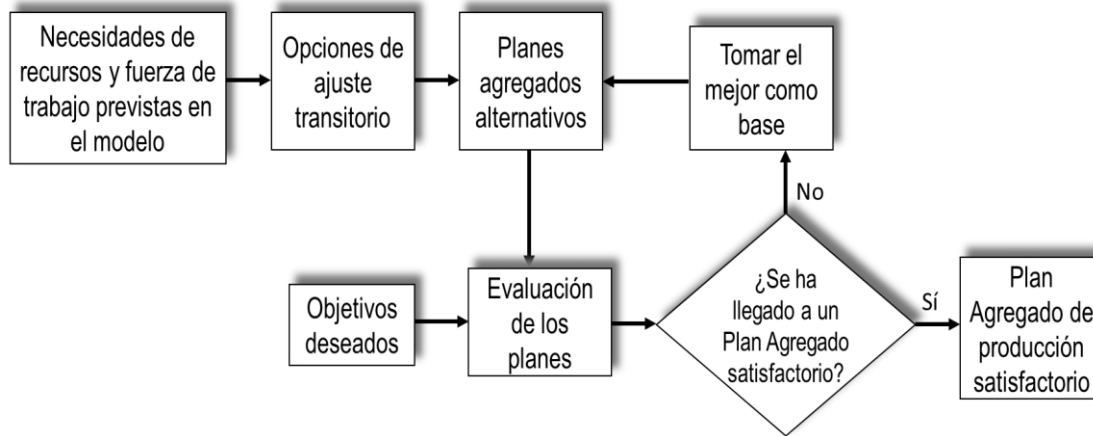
Necesidades de recursos y fuerza de trabajo previstas en el modelo

Opciones de ajuste transitorio

Planes agregados alternativos

Tomar el mejor como base

No

Objetivos deseados

Evaluación de los planes

¿Se ha llegado a un Plan Agregado satisfactorio?

Sí

Plan Agregado de producción satisfactorio